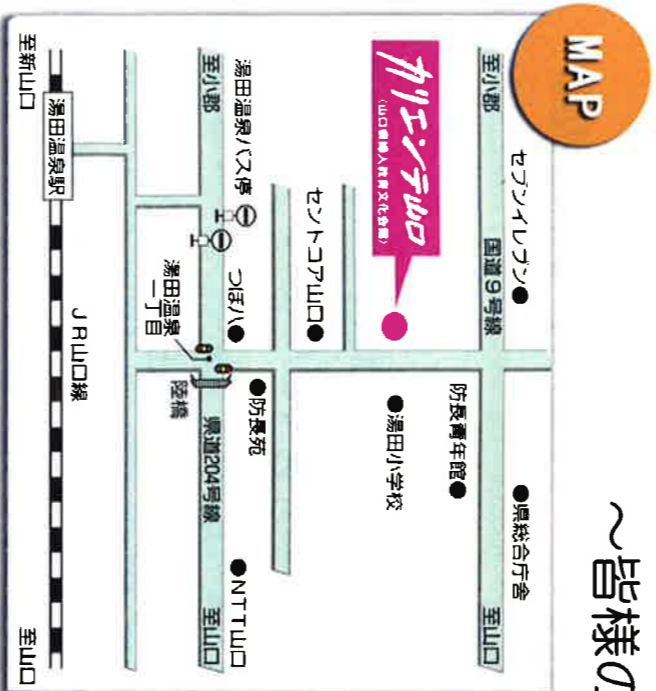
MAP

~皆様の

至小郡
セブンイレブン●
国道9号線
至山口
●県総合庁舎

カリエンテ山口
(山口県婦人教育文化会館)

防長青年館●
●湯田小学校

至小郡
湯田温泉バス停
セントコア山口●
つぼハ●
●防長苑
湯田温泉一丁目
陸橋
県道204号線
●NTT山口
至山口

至新山口
湯田温泉駅
JR山口線
至山口